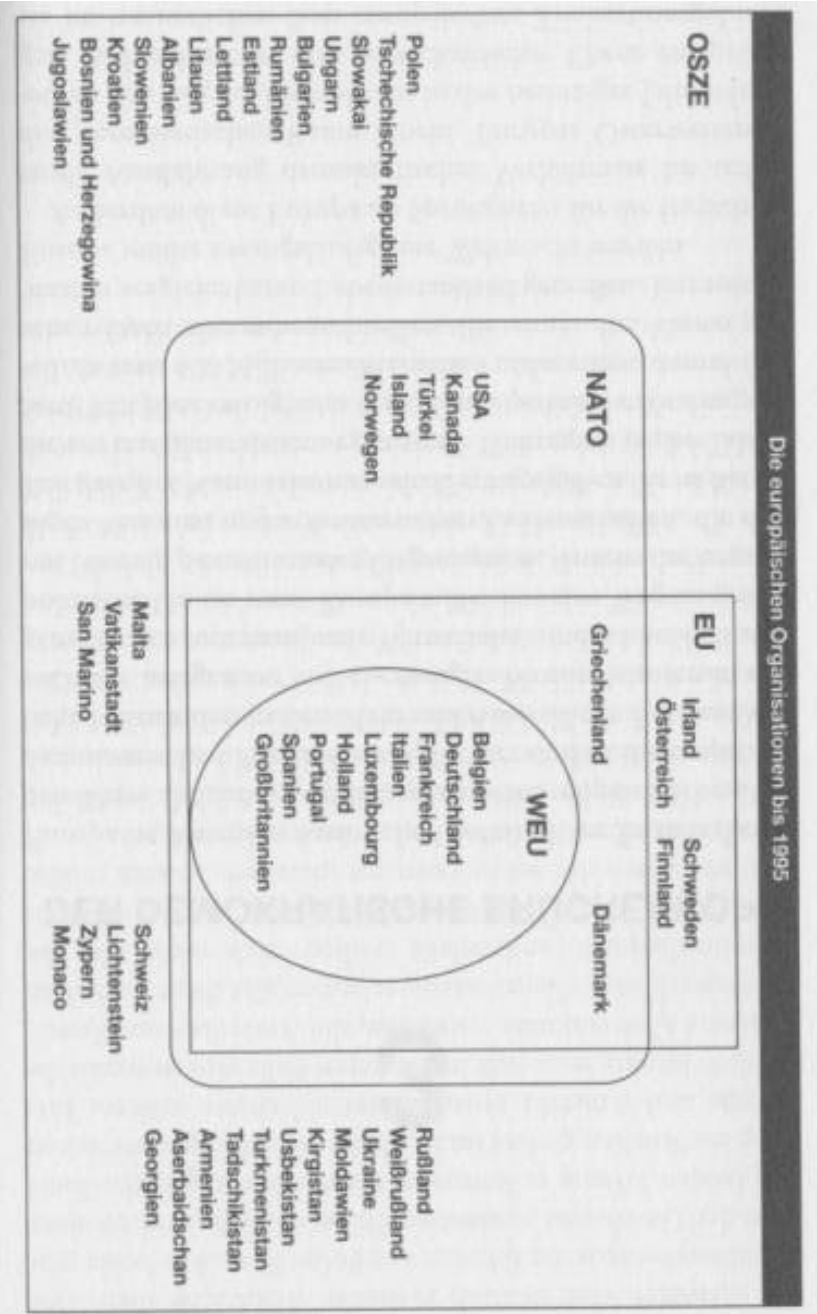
Die europäischen Organisationen bis 1995

OSZE

Polen
Tschechische Republik
Slowakai
Ungarn
Bulgarien
Rumänien
Estland
Lettland
Litauen
Albanien
Slowenien
Kroatien
Bosnien und Herzegowina
Jugoslawien

NATO

USA
Kanada
Türkei
Island
Norwegen

EU

Irland
Österreich
Schweden
Finnland
Dänemark
Griechenland

WEU

Belgien
Deutschland
Frankreich
Italien
Luxembourg
Holland
Portugal
Spanien
Großbritannien

Malta
Vatikanstadt
San Marino
Schweiz
Lichtenstein
Zypern
Monaco

Rußland
Weißrußland
Ukraine
Moldawien
Kirgistan
Usbekistan
Turkmenistan
Tadschikistan
Armenien
Aserbaidschan
Georgien